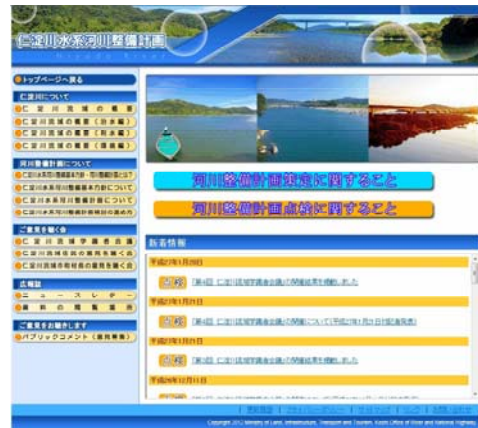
仁淀川水系河川整備計画

トップページへ戻る

仁淀川について
仁淀川流域の概要
仁淀川流域の概要（治水編）
仁淀川流域の概要（利水編）
仁淀川流域の概要（環境編）

河川整備計画について
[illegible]
仁淀川水系河川整備基本方針について
仁淀川水系河川整備計画について
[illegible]

ご意見を聴く会
仁淀川流域学識者会議
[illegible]
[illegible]

広報誌
ニュースレター
資料の閲覧場所

ご意見をお聴きします
パブリックコメント（意見募集）

河川整備計画策定に関すること

河川整備計画点検に関すること

新着情報
平成2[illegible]年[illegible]月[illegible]日
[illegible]
平成2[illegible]年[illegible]月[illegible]日
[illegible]
平成2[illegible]年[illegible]月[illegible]日
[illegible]
平成26年12月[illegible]日

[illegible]

Copyright 2012 Ministry of Land, Infrastructure, Transport and Tourism. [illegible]